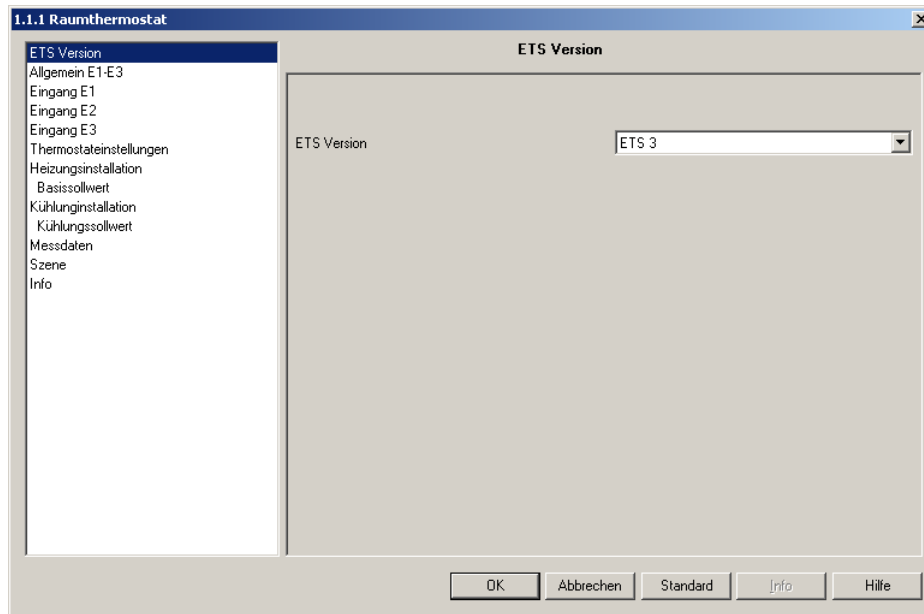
1.1.1 Raumthermostat

ETS Version
Allgemein E1-E3
Eingang E1
Eingang E2
Eingang E3
Thermostateinstellungen
Heizungsinstallation
Basissollwert
Kühlunginstallation
Kühlungssollwert
Messdaten
Szene
Info

ETS Version

ETS Version
ETS 3

OK
Abbrechen
Standard
Info
Hilfe